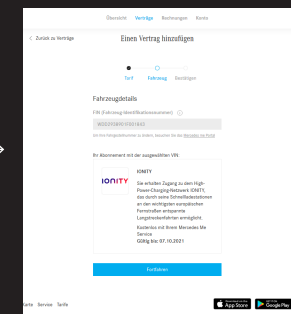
Übersicht Verträge Rechnungen Konto

< Zurück zu Verträge

Einen Vertrag hinzufügen

Teil Fahrzeug Bestätigen

Fahrzeugdetails

FIN (Fahrzeug-Identifikationsnummer)

WDD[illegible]

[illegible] Mercedes me Portal

Ihr Abonnement mit der ausgewählten VIN:

IONITY

IONITY

Sie erhalten Zugang zu dem High-Power-Charging-Netzwerk IONITY, das durch seine Schnellladestationen an den wichtigsten europäischen Fernstraßen entspannte Langstreckenfahrten ermöglicht.

Kostenlos mit Ihrem Mercedes Me Service
Gültig bis: 07.10.2021

Fortfahren

Karte Service Tarife

App Store Google Play